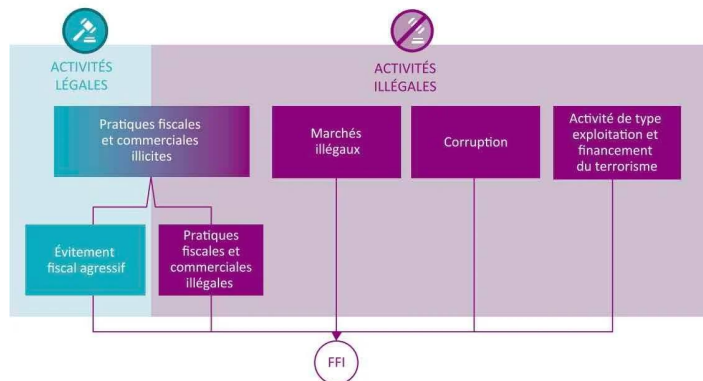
ACTIVITÉS LÉGALES

ACTIVITÉS ILLÉGALES

Pratiques fiscales et commerciales illicites

Marchés illégaux

Corruption

Activité de type exploitation et financement du terrorisme

Évitement fiscal agressif

Pratiques fiscales et commerciales illégales

FFI